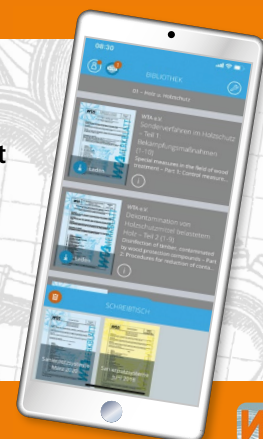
08:30

BIBLIOTHEK

01 - Holz u. Holzschutz

WTA 4-X

Sonderverfahren im Holzschutz - Teil 1 Bekämpfungsmaßnahmen (1-10)

Special measures in the field of wood treatment - Part 1: Control measures

WTA 4-X

Dekontamination von Holzschutzmittel belasteten Holz - Teil 2 (1-9)

Disinfection of timber contaminated by wood protection components - Part 2: Procedures for reduction of conta...

SCHREIBTISCH

Sanierputzsysteme

Sanierputzsysteme 2019

t